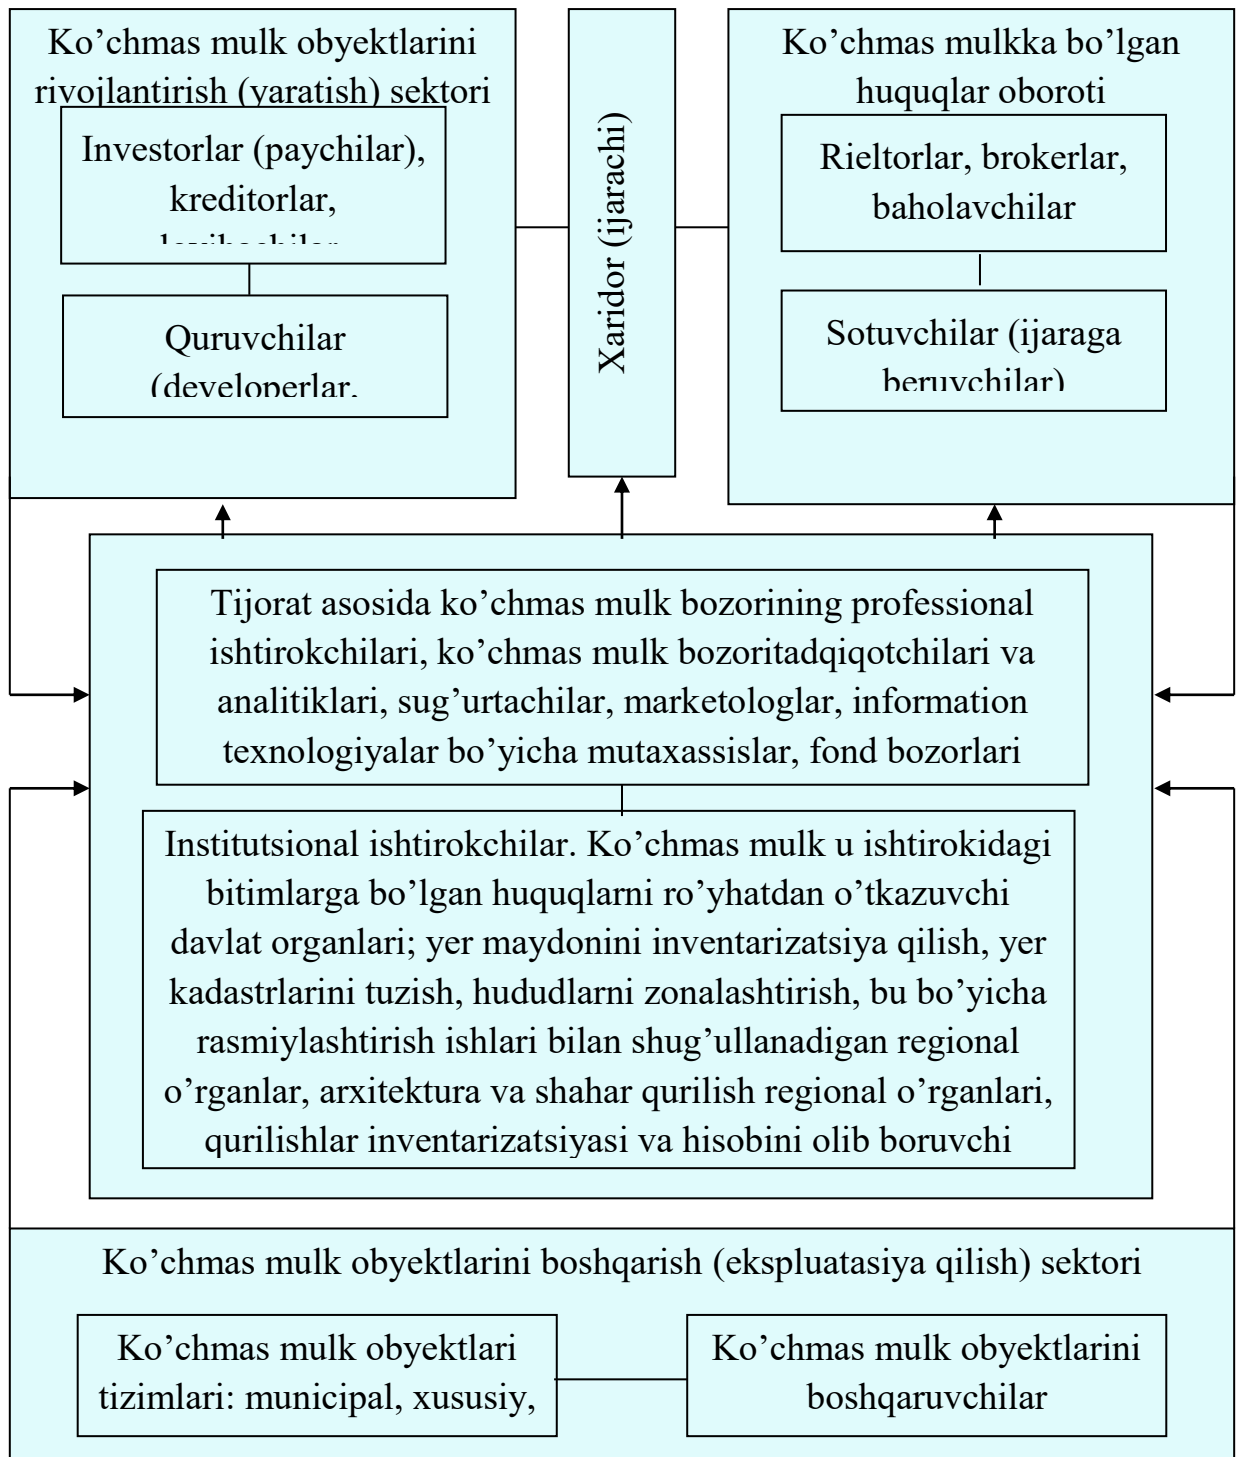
Ko’chmas mulk obyektlarini rivojlantirish (yaratish) sektori

Investorlar (paychilar), kreditorlar, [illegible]

Quruvchilar (developerlar,

Xaridor (ijarachi)

Ko’chmas mulkka bo’lgan huquqlar oboroti

Rieltorlar, brokerlar, baholavchilar

Sotuvchilar (ijaraga beruvchilar)

Tijorat asosida ko’chmas mulk bozorining professional ishtirokchilari, ko’chmas mulk bozoritadqiqotchilari va analitiklari, sug’urtachilar, marketologlar, information texnologiyalar bo’yicha mutaxassislar, fond bozorlari

Institutsional ishtirokchilar. Ko’chmas mulk u ishtirokidagi bitimlarga bo’lgan huquqlarni ro’yhatdan o’tkazuvchi davlat organlari; yer maydonini inventarizatsiya qilish, yer kadastrlarini tuzish, hududlarni zonalashtirish, bu bo’yicha rasmiylashtirish ishlari bilan shug’ullanadigan regional o’rganlar, arxitektura va shahar qurilish regional o’rganlari, qurilishlar inventarizatsiyasi va hisobini olib boruvchi

Ko’chmas mulk obyektlarini boshqarish (ekspluatasiya qilish) sektori

Ko’chmas mulk obyektlari tizimlari: municipal, xususiy,

Ko’chmas mulk obyektlarini boshqaruvchilar